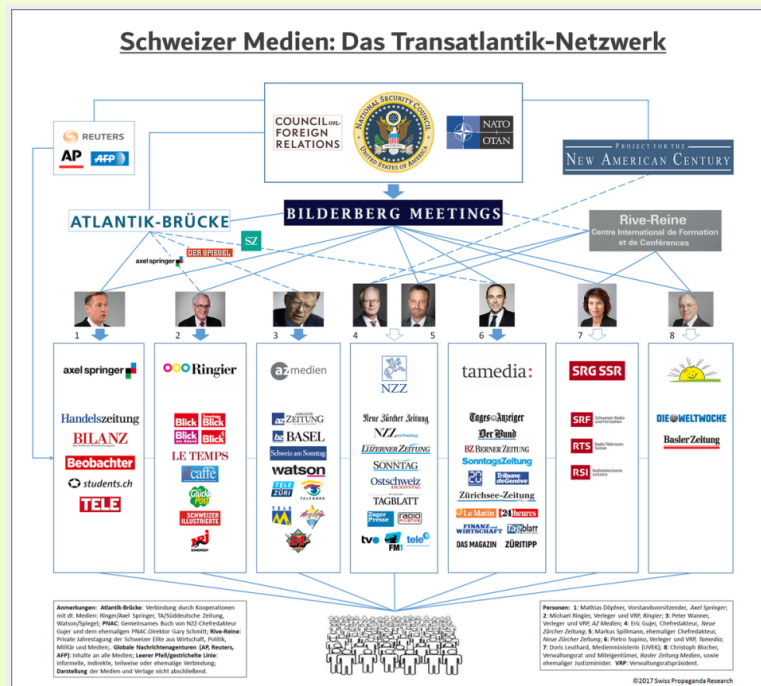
Schweizer Medien: Das Transatlantik-Netzwerk

REUTERS
AP AFP

COUNCIL on FOREIGN RELATIONS

NATIONAL SECURITY COUNCIL · UNITED STATES OF AMERICA

NATO OTAN

PROJECT FOR THE NEW AMERICAN CENTURY

ATLANTIK-BRÜCKE

SZ

DER SPIEGEL

axel springer

BILDERBERG MEETINGS

Rive-Reine Centre International de Formation et de Conférences

1 2 3 4 5 6 7 8

axel springer
Handelszeitung
BILANZ
Beobachter
students.ch
TELE

Ringier
Blick
Blick am Abend
Blick
SonntagsBlick
LE TEMPS
caffè
Glückspost
SCHWEIZER ILLUSTRIERTE
ENERGY

az medien
ZEITUNG
BASEL
Schweiz am Sonntag
watson
TELE ZÜRI
TELEBÄRN
TELE M1
Radio 24

NZZ
Neue Zürcher Zeitung
NZZ am Sonntag
LUZERNER ZEITUNG
SONNTAG
Ostschweiz AM SONNTAG
TAGBLATT
Zuger Presse
radio
tv
FM1
tele1

tamedia:
Tages-Anzeiger
Der Bund
BZ BERNER ZEITUNG
SonntagsZeitung
20
Tribune de Genève
Zürichsee-Zeitung
Le Matin
24 heures
FINANZ und WIRTSCHAFT
Tagblatt
DAS MAGAZIN
ZÜRITIPP

SRG SSR
SRF Schweizer Radio und Fernsehen
RTS Radio Télévision Suisse
RSI Radiotelevisione svizzera

DIE WELTWOCHE
Basler Zeitung

Anmerkungen: Atlantik-Brücke: Verbindung durch Kooperationen mit dt. Medien: Ringier/Axel Springer, TA/Süddeutsche Zeitung, Watson/Spiegel; PNAC: Gemeinsames Buch von NZZ-Chefredakteur Gujer und dem ehemaligen PNAC-Direktor Gary Schmitt; Rive-Reine: Private Jahrestagung der Schweizer Elite aus Wirtschaft, Politik, Militär und Medien; Globale Nachrichtenagenturen (AP, Reuters, AFP): Inhalte an alle Medien; Leerer Pfeil/gestrichelte Linie: Informelle, indirekte, teilweise oder ehemalige Verbindung; Darstellung der Medien und Verlage nicht abschließend.

Personen: 1: Mathias Döpfner, Vorstandsvorsitzender, Axel Springer; 2: Michael Ringier, Verleger und VRP, Ringier; 3: Peter Wanner, Verleger und VRP, AZ Medien; 4: Eric Gujer, Chefredakteur, Neue Zürcher Zeitung; 5: Markus Spillmann, ehemaliger Chefredakteur, Neue Zürcher Zeitung; 6: Pietro Supino, Verleger und VRP, Tamedia; 7: Doris Leuthard, Medienministerin (UVEK); 8: Christoph Blocher, Verwaltungsrat und Miteigentümer, Basler Zeitung Medien, sowie ehemaliger Justizminister. VRP: Verwaltungsratspräsident.

©2017 Swiss Propaganda Research